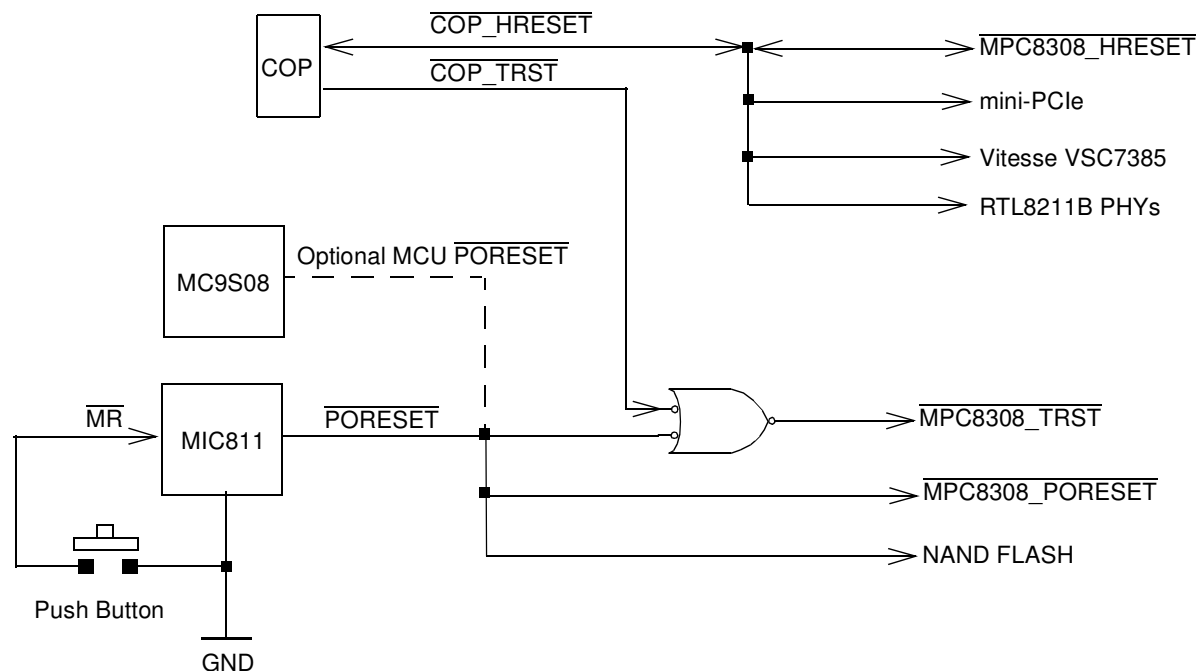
COP

$\overline{\text{COP\_HRESET}}$

$\overline{\text{COP\_TRST}}$

$\overline{\text{MPC8308\_HRESET}}$

mini-PCIe

Vitesse VSC7385

RTL8211B PHYs

MC9S08

Optional MCU $\overline{\text{PORESET}}$

$\overline{\text{MR}}$

MIC811

$\overline{\text{PORESET}}$

$\overline{\text{MPC8308\_TRST}}$

$\overline{\text{MPC8308\_PORESET}}$

NAND FLASH

Push Button

GND